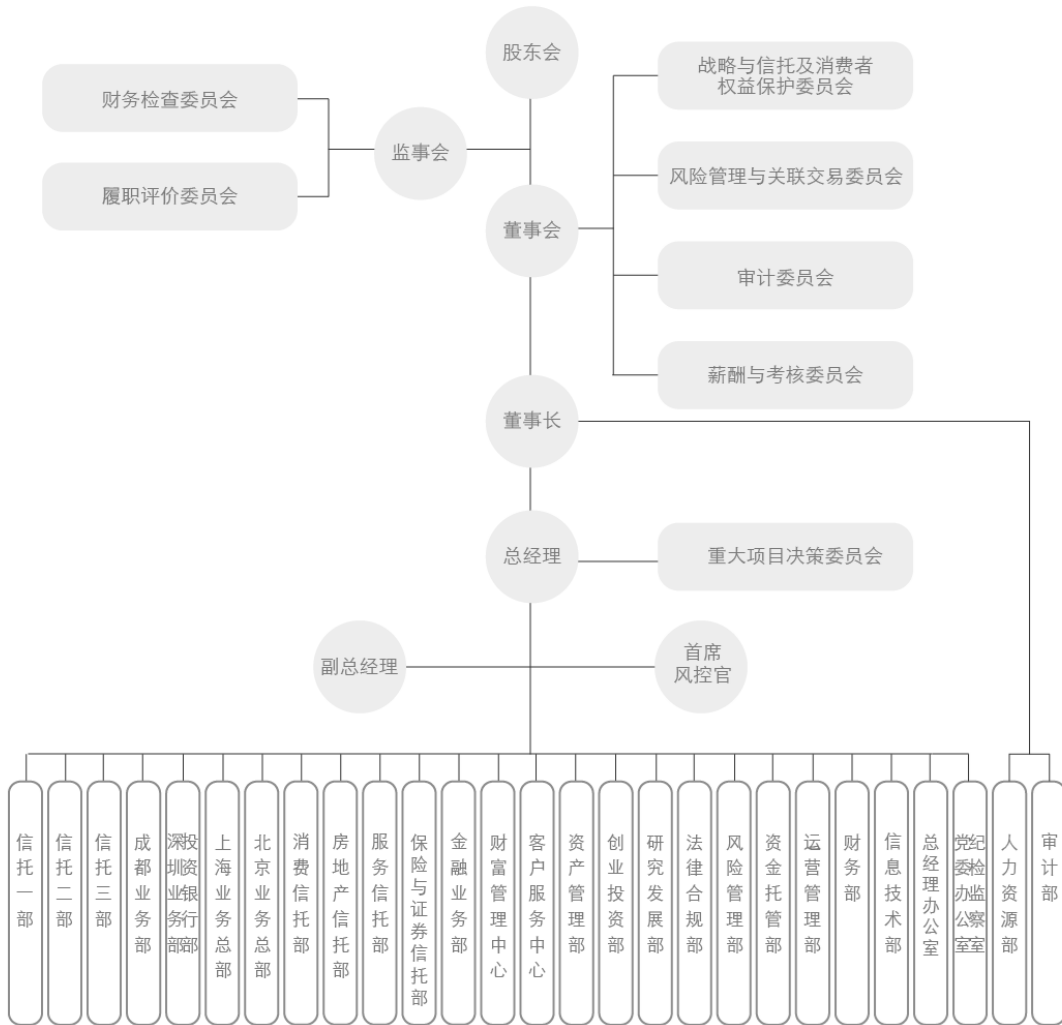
股东会

财务检查委员会

履职评价委员会

监事会

董事会

战略与信托及消费者权益保护委员会

风险管理与关联交易委员会

审计委员会

薪酬与考核委员会

董事长

总经理

重大项目决策委员会

副总经理

首席风控官

信托一部
信托二部
信托三部
成都业务部
深圳业务部
投资银行部
上海业务总部
北京业务总部
消费信托部
房地产信托部
服务信托部
保险与证券信托部
金融业务部
财富管理中心
客户服务中心
资产管理部
创业投资部
研究发展部
法律合规部
风险管理部
资金托管部
运营管理部
财务部
信息技术部
总经理办公室
党委办公室
纪检监察室
人力资源部
审计部